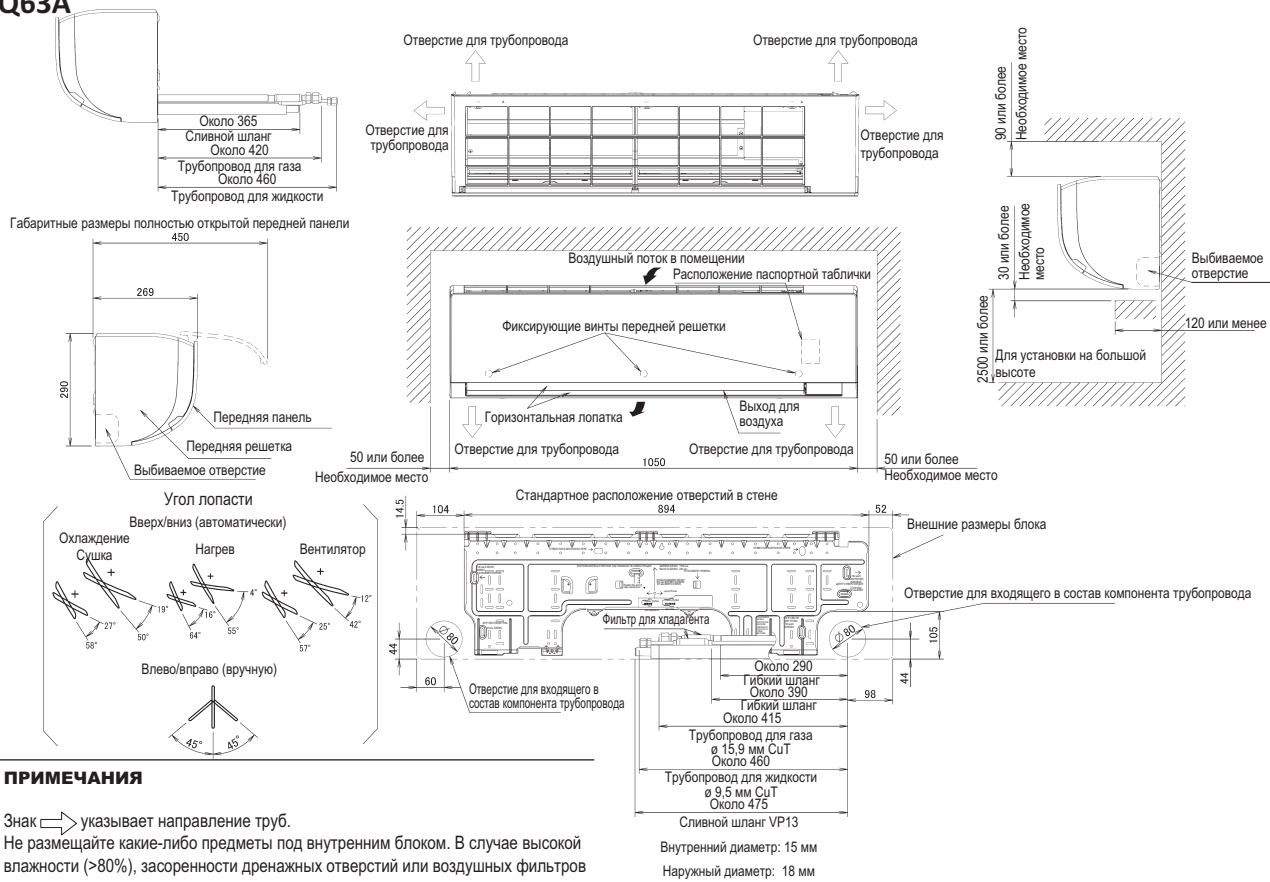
Q63A

Около 365
Сливной шланг
Около 420
Трубопровод для газа
Около 460
Трубопровод для жидкости

Отверстие для трубопровода
Отверстие для трубопровода
Отверстие для трубопровода
Отверстие для трубопровода

90 или более
Необходимое место

Габаритные размеры полностью открытой передней панели
450
269
290
Передняя панель
Передняя решетка
Выбиваемое отверстие

Воздушный поток в помещении
Расположение паспортной таблички
Фиксирующие винты передней решетки
Горизонтальная лопатка
Выход для воздуха
Отверстие для трубопровода
Отверстие для трубопровода
50 или более
Необходимое место
1050
50 или более
Необходимое место

30 или более
Необходимое место
Выбиваемое отверстие
120 или менее
2500 или более
Для установки на большой высоте

Угол лопасти
Вверх/вниз (автоматически)
Охлаждение
Сушка
Нагрев
Вентилятор
19°
27°
58°
50°
16°
64°
4°
55°
25°
57°
12°
42°
Влево/вправо (вручную)
45°
45°

Стандартное расположение отверстий в стене
14,5
104
894
52
Внешние размеры блока
Отверстие для входящего в состав компонента трубопровода
Фильтр для хладагента
$\varnothing 80$
$\varnothing 80$
44
60
Отверстие для входящего в состав компонента трубопровода
105
44
98
Около 290
Гибкий шланг
Около 390
Гибкий шланг
Около 415
Трубопровод для газа
ø 15,9 мм CuT
Около 460
Трубопровод для жидкости
ø 9,5 мм CuT
Около 475
Сливной шланг VP13
Внутренний диаметр: 15 мм
Наружный диаметр: 18 мм

ПРИМЕЧАНИЯ

Знак указывает направление труб.
Не размещайте какие-либо предметы под внутренним блоком. В случае высокой влажности (>80%), засоренности дренажных отверстий или воздушных фильтров